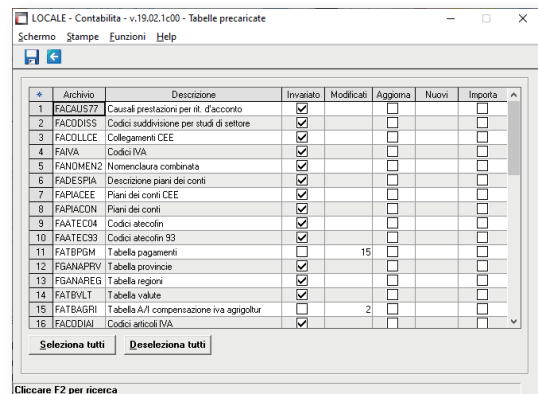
LOCALE - Contabilita - v.19.02.1c00 - Tabelle precaricate

Schermo Stampe Funzioni Help

| * | Archivio | Descrizione | Invariato | Modificati | Aggiorna | Nuovi | Importa |
|---|---|---|---|---|---|---|---|
| 1 | FACAUS77 | Causali prestazioni per rit. d'acconto | ☑ | | ☐ | | ☐ |
| 2 | FACODISS | Codici suddivisione per studi di settore | ☑ | | ☐ | | ☐ |
| 3 | FACOLLCE | Collegamenti CEE | ☑ | | ☐ | | ☐ |
| 4 | FAIVA | Codici IVA | ☑ | | ☐ | | ☐ |
| 5 | FANOMEN2 | Nomenclaura combinata | ☑ | | ☐ | | ☐ |
| 6 | FADESPIA | Descrizione piani dei conti | ☑ | | ☐ | | ☐ |
| 7 | FAPIACEE | Piani dei conti CEE | ☑ | | ☐ | | ☐ |
| 8 | FAPIACON | Piani dei conti | ☑ | | ☐ | | ☐ |
| 9 | FAATEC04 | Codici atecofin | ☑ | | ☐ | | ☐ |
| 10 | FAATEC93 | Codici atecofin 93 | ☑ | | ☐ | | ☐ |
| 11 | FATBPGM | Tabella pagamenti | ☐ | 15 | ☐ | | ☐ |
| 12 | FGANAPRV | Tabella provincie | ☑ | | ☐ | | ☐ |
| 13 | FGANAREG | Tabella regioni | ☑ | | ☐ | | ☐ |
| 14 | FATBVLT | Tabella valute | ☑ | | ☐ | | ☐ |
| 15 | FATBAGRI | Tabella A/I compensazione iva agrigoltur | ☐ | 2 | ☐ | | ☐ |
| 16 | FACODIAI | Codici articoli IVA | ☑ | | ☐ | | ☐ |

Seleziona tutti
Deseleziona tutti

Cliccare F2 per ricerca